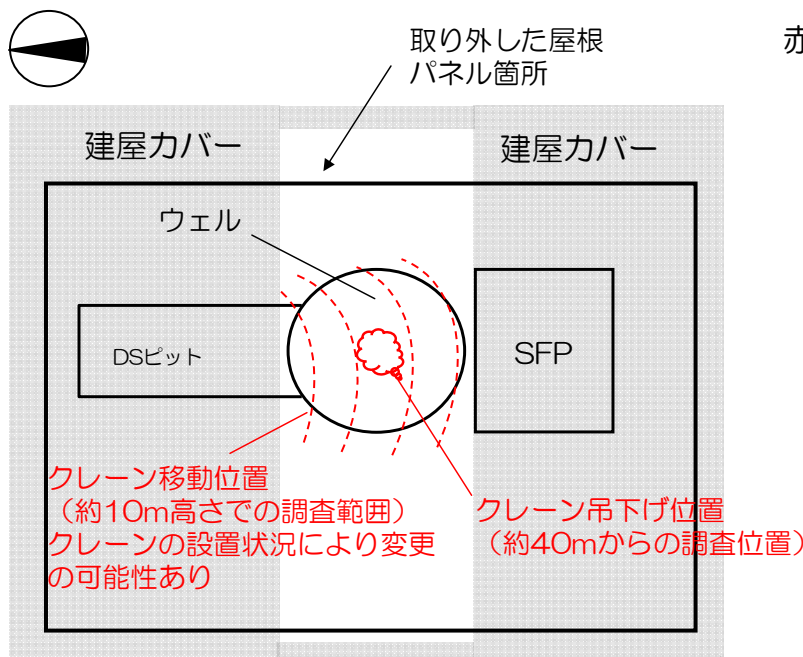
取り外した屋根パネル箇所

赤

建屋カバー

建屋カバー

ウェル

DSピット

SFP

クレーン移動位置
（約10m高さでの調査範囲）
クレーンの設置状況により変更の可能性あり

クレーン吊下げ位置
（約40mからの調査位置）